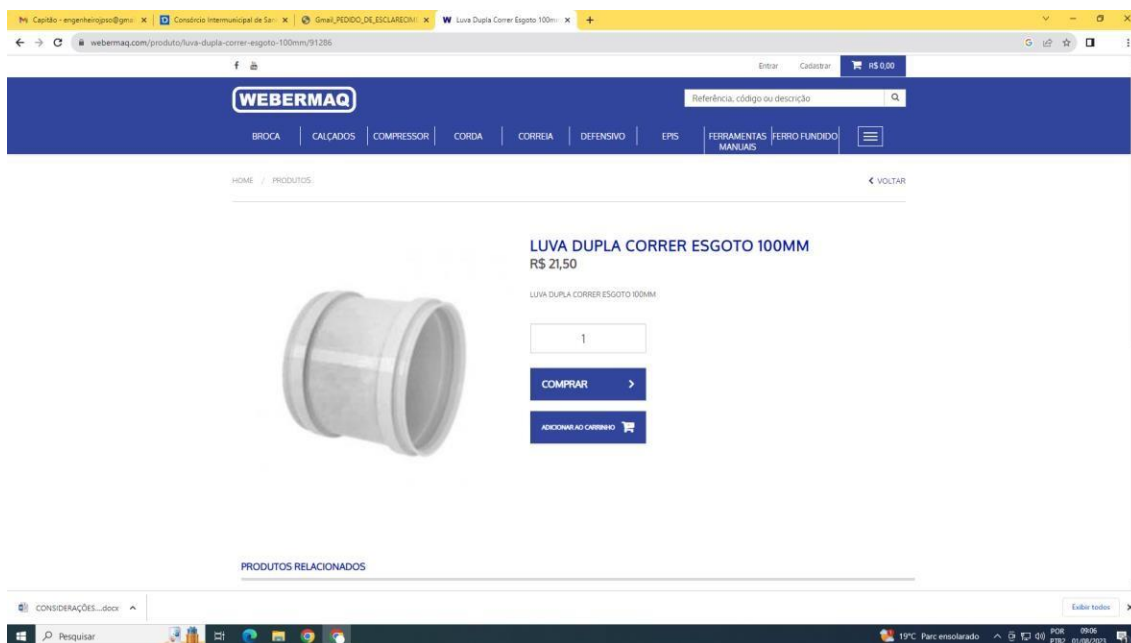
Capitão - engenheirojpso@gma | Consórcio Intermunicipal de San | Gmail_PEDIDO_DE_ESCLARECIM | Luva Dupla Correr Esgoto 100m

webermaq.com/produto/luva-dupla-correr-esgoto-100mm/91286

Entrar Cadastrar R$ 0,00

WEBERMAQ

Referência, código ou descrição

BROCA | CALÇADOS | COMPRESSOR | CORDA | CORREIA | DEFENSIVO | EPIS | FERRAMENTAS MANUAIS | FERRO FUNDIDO

HOME / PRODUTOS

VOLTAR

LUVA DUPLA CORRER ESGOTO 100MM

R$ 21,50

LUVA DUPLA CORRER ESGOTO 100MM

1

COMPRAR

ADICIONAR AO CARRINHO

PRODUTOS RELACIONADOS

CONSIDERAÇÕES....docx

Exibir todos

Pesquisar

19°C Parc ensolarado POR PTB2 09:06 01/08/2023